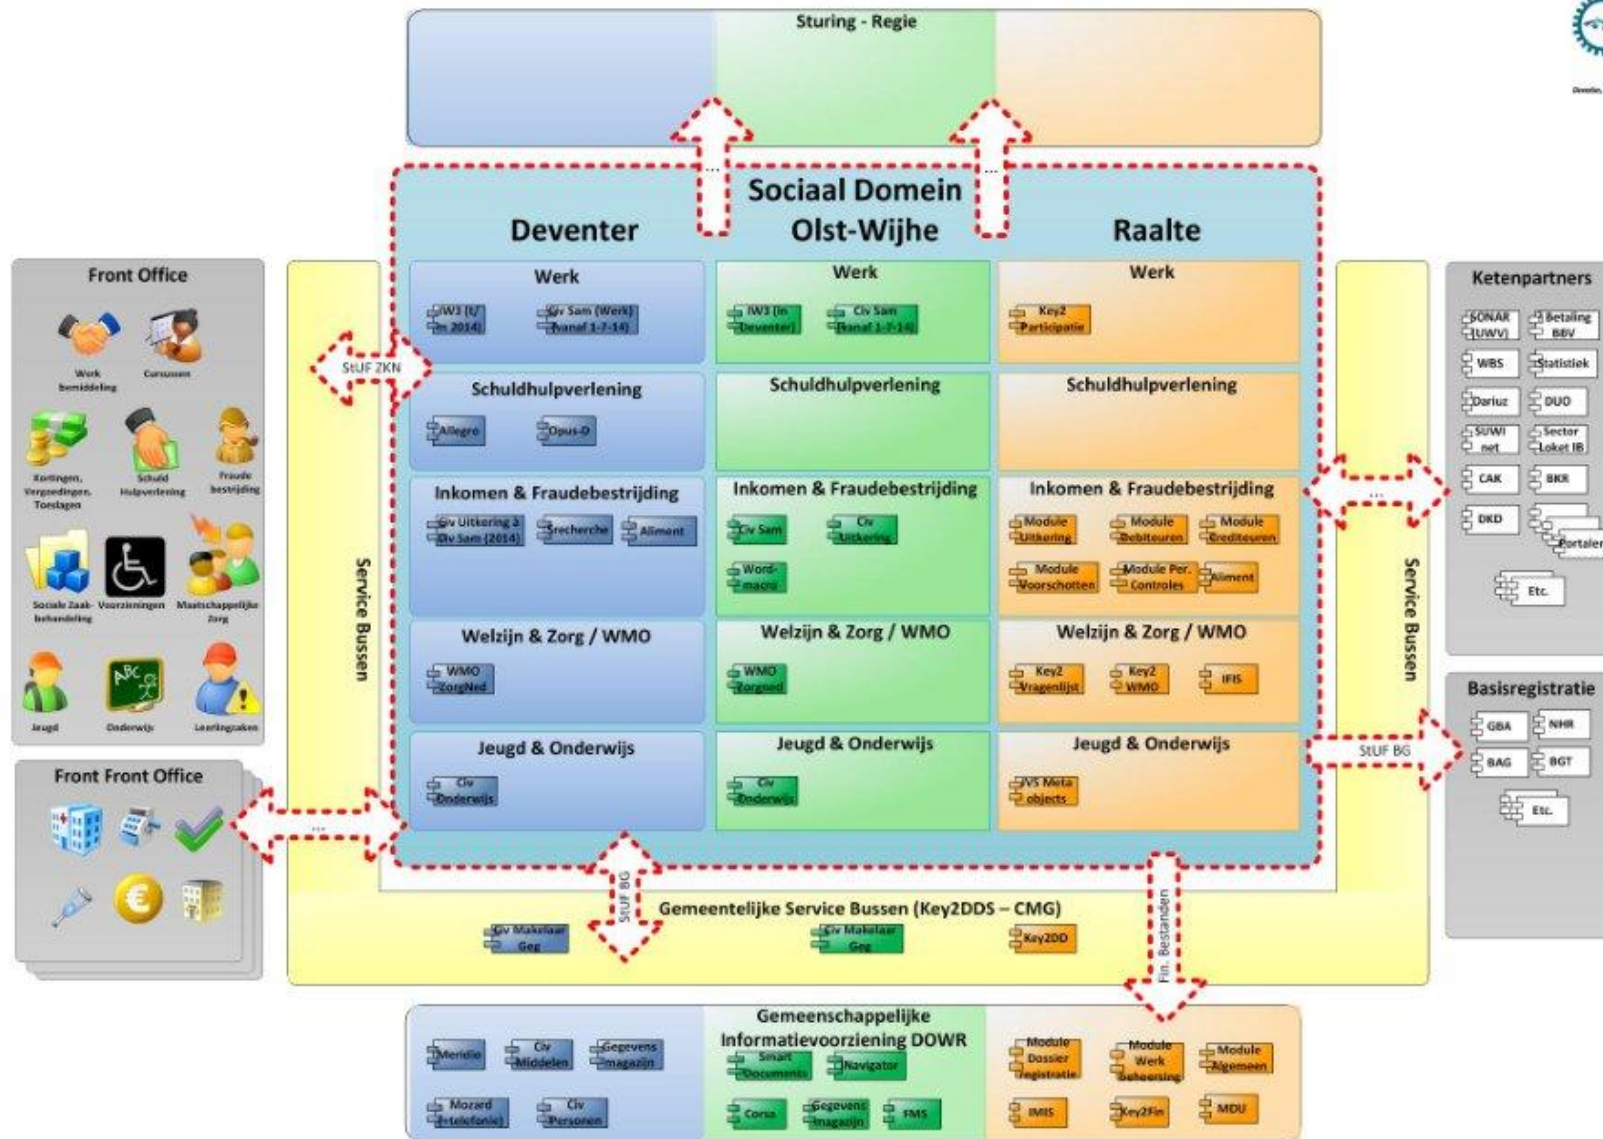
Sturing - Regie

Sociaal Domein

Deventer

Olst-Wijhe

Raalte

Front Office

Werk bemiddeling

Cursussen

Kortingen, Vergoedingen, Toeslagen

Schuld Hulpverlening

Fraude bestrijding

Sociale Zaak-behandeling

Voorzieningen

Maatschappelijke Zorg

Jeugd

Onderwijs

Leerlingzaken

Front Front Office

Werk

IW3 (t/m 2014)

Civ Sam (Werk) (vanaf 1-7-14)

Schuldhulpverlening

Allegro

Opus-D

Inkomen & Fraudebestrijding

Civ Uitkering & Civ Sam (2014)

Srecherche

Aliment

Welzijn & Zorg / WMO

WMO ZorgNed

Jeugd & Onderwijs

Civ Onderwijs

Werk

IW3 (in Deventer)

Civ Sam (vanaf 1-7-14)

Schuldhulpverlening

Inkomen & Fraudebestrijding

Civ Sam

Civ Uitkering

Word-macro

Welzijn & Zorg / WMO

WMO Zorgned

Jeugd & Onderwijs

Civ Onderwijs

Werk

Key2 Participatie

Schuldhulpverlening

Inkomen & Fraudebestrijding

Module Uitkering

Module Debiteuren

Module Crediteuren

Module Voorschotten

Module Per. Controles

Aliment

Welzijn & Zorg / WMO

Key2 Vragenlijst

Key2 WMO

IFIS

Jeugd & Onderwijs

JVS Meta objects

StUF ZKN

Service Bussen

Service Bussen

Ketenpartners

SONAR (UWV)

Betaling BBV

WBS

Statistiek

Dariuz

DUO

SUWI net

Sector Loket IB

CAK

BKR

DKD

Portalen

Etc.

Basisregistratie

GBA

NHR

BAG

BGT

Etc.

StUF BG

StUF BG

Gemeentelijke Service Bussen (Key2DDS – CMG)

Civ Makelaar Geg

Civ Makelaar Geg

Key2DD

Fin. Bestanden

Gemeenschappelijke Informatievoorziening DOWR

Meridio

Civ Middelen

Gegevens magazijn

Mozard (telefonie)

Civ Personen

Smart Documents

Navigator

Corsa

Gegevens magazijn

FMS

Module Dossier registratie

Module Werk beheersing

Module Algemeen

IMIS

Key2Fin

MDU